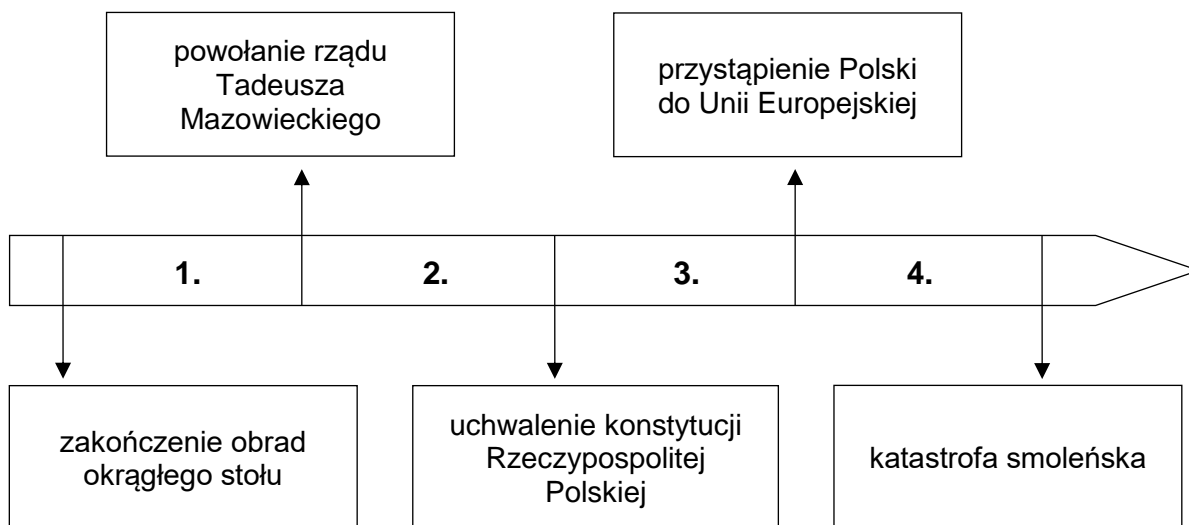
powołanie rządu Tadeusza Mazowieckiego

przystąpienie Polski do Unii Europejskiej

1.

2.

3.

4.

zakończenie obrad okrągłego stołu

uchwalenie konstytucji Rzeczypospolitej Polskiej

katastrofa smoleńska